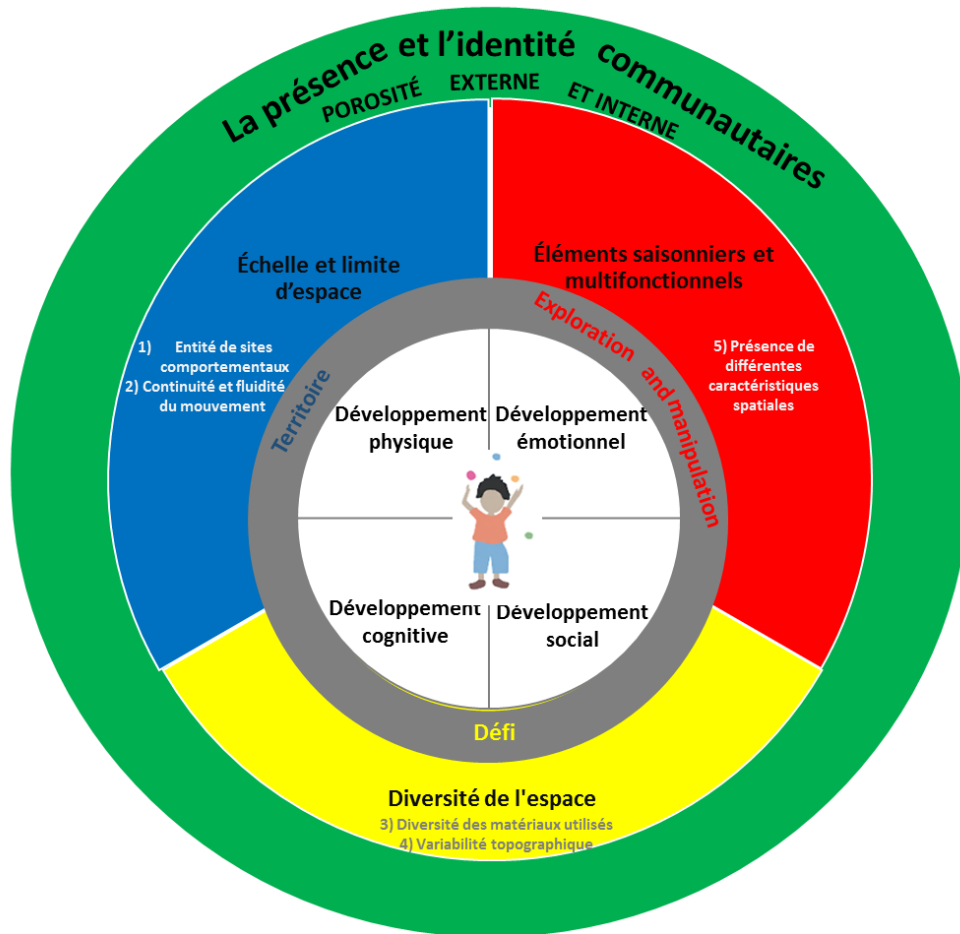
La présence et l'identité communautaires

POROSITÉ EXTERNE ET INTERNE

Échelle et limite d'espace

1) Entité de sites comportementaux
2) Continuité et fluidité du mouvement

Éléments saisonniers et multifonctionnels

5) Présence de différentes caractéristiques spatiales

Territoire

Exploration and manipulation

Développement physique

Développement émotionnel

Développement cognitive

Développement social

Défi

Diversité de l'espace

3) Diversité des matériaux utilisés
4) Variabilité topographique